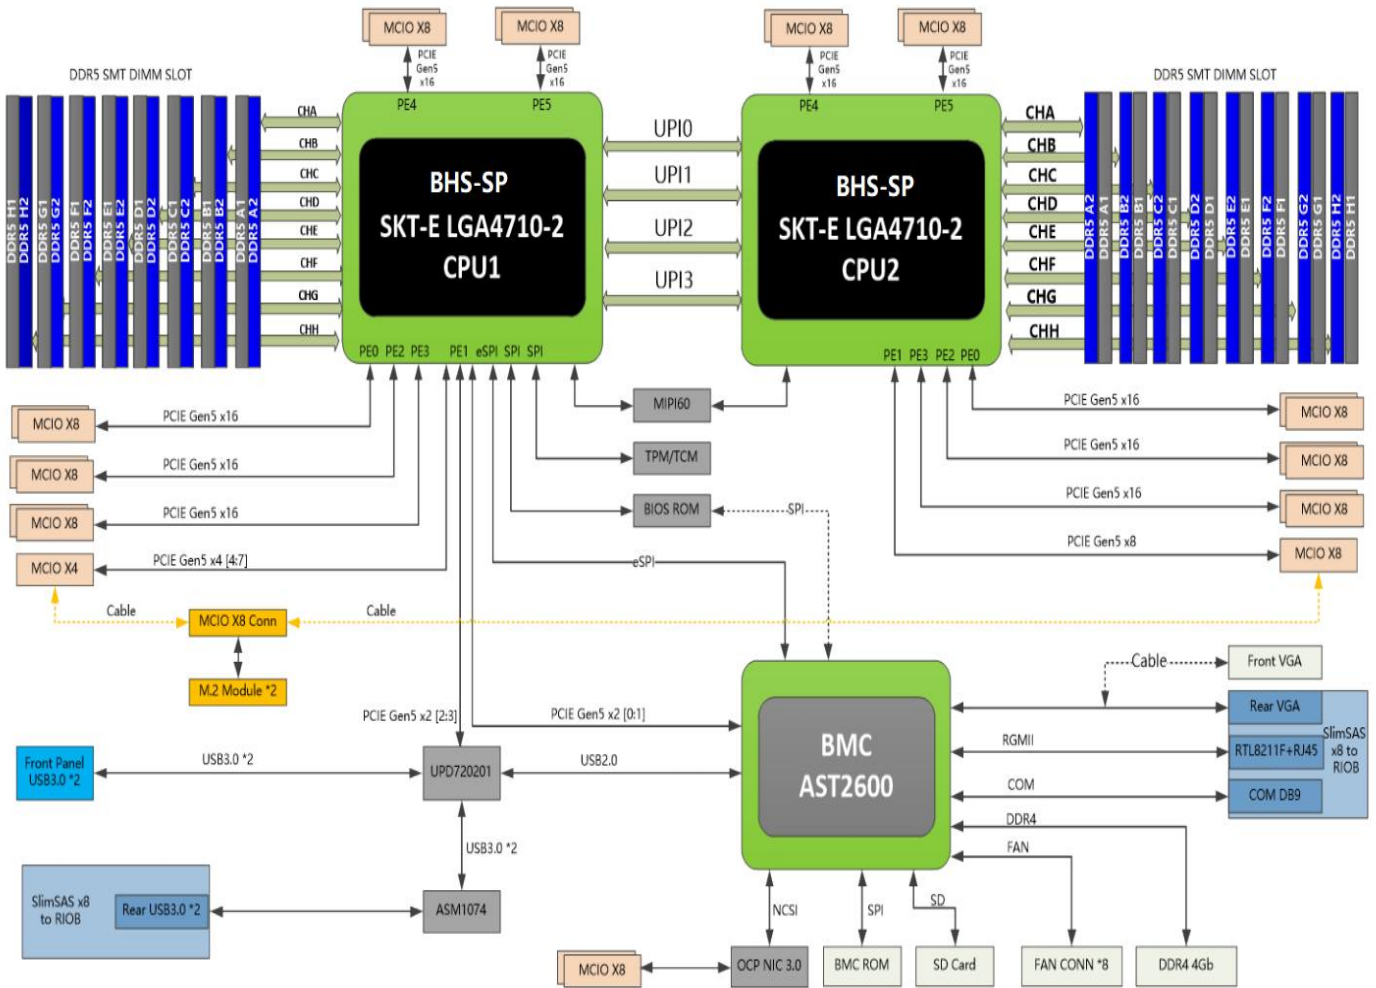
MCIO X8
PCIE Gen5 x16
MCIO X8
PCIE Gen5 x16
MCIO X8
PCIE Gen5 x16
MCIO X8
PCIE Gen5 x16

DDR5 SMT DIMM SLOT
DDR5 SMT DIMM SLOT

DDR5 H1 DDR5 H2 DDR5 G1 DDR5 G2 DDR5 F1 DDR5 F2 DDR5 E1 DDR5 E2 DDR5 D1 DDR5 D2 DDR5 C1 DDR5 C2 DDR5 B1 DDR5 B2 DDR5 A1 DDR5 A2

CHA CHB CHC CHD CHE CHF CHG CHH

PE4 PE5
BHS-SP
SKT-E LGA4710-2
CPU1
PE0 PE2 PE3 PE1 eSPI SPI SPI

UPI0
UPI1
UPI2
UPI3

PE4 PE5
BHS-SP
SKT-E LGA4710-2
CPU2
PE1 PE3 PE2 PE0

CHA CHB CHC CHD CHE CHF CHG CHH

DDR5 A2 DDR5 A1 DDR5 B2 DDR5 B1 DDR5 C2 DDR5 C1 DDR5 D2 DDR5 D1 DDR5 E2 DDR5 E1 DDR5 F2 DDR5 F1 DDR5 G2 DDR5 G1 DDR5 H2 DDR5 H1

MCIO X8 PCIE Gen5 x16
MCIO X8 PCIE Gen5 x16
MCIO X8 PCIE Gen5 x16
MCIO X4 PCIE Gen5 x4 [4:7]

MIPI60
TPM/TCM
BIOS ROM
SPI
eSPI

PCIE Gen5 x16 MCIO X8
PCIE Gen5 x16 MCIO X8
PCIE Gen5 x16 MCIO X8
PCIE Gen5 x8 MCIO X8

Cable
MCIO X8 Conn
Cable
M.2 Module *2

Cable
Front VGA
Rear VGA
RTL8211F+RJ45
COM DB9
SlimSAS x8 to RIOB

PCIE Gen5 x2 [2:3]
PCIE Gen5 x2 [0:1]

BMC
AST2600

RGMII
COM
DDR4
FAN

Front Panel USB3.0 *2
USB3.0 *2
UPD720201
USB2.0
USB3.0 *2

SlimSAS x8 to RIOB
Rear USB3.0 *2
ASM1074

NCSI
SPI
SD

MCIO X8
OCP NIC 3.0
BMC ROM
SD Card
FAN CONN *8
DDR4 4Gb